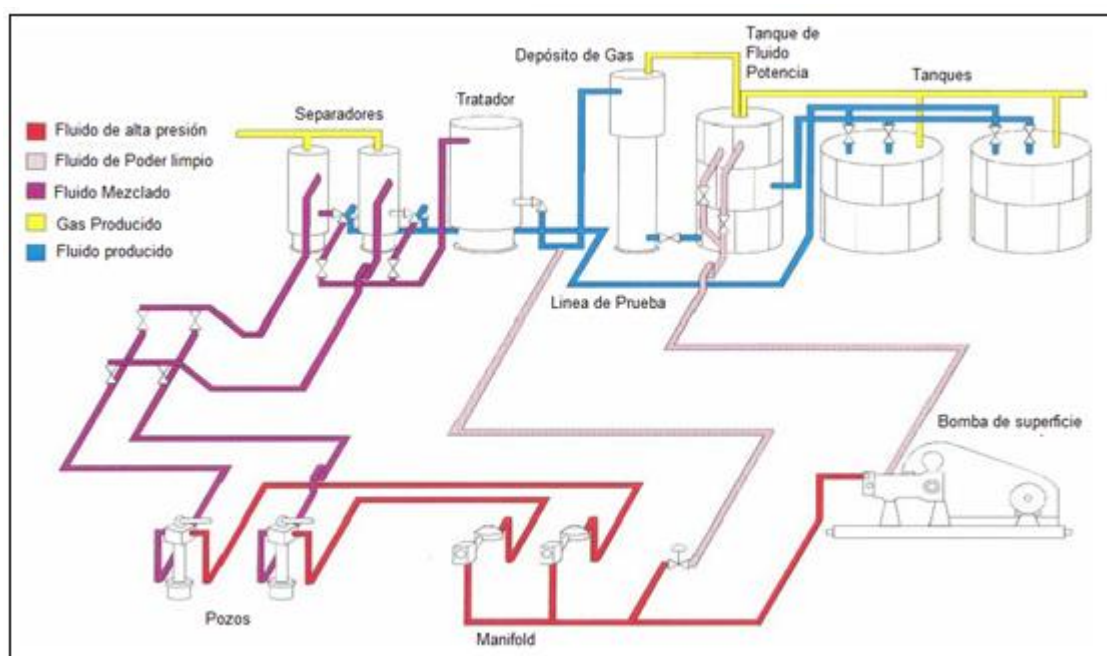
Fluido de alta presión
Fluido de Poder limpio
Fluido Mezclado
Gas Producido
Fluido producido

Separadores
Tratador
Depósito de Gas
Tanque de Fluido Potencia
Tanques
Linea de Prueba
Bomba de superficie
Pozos
Manifold